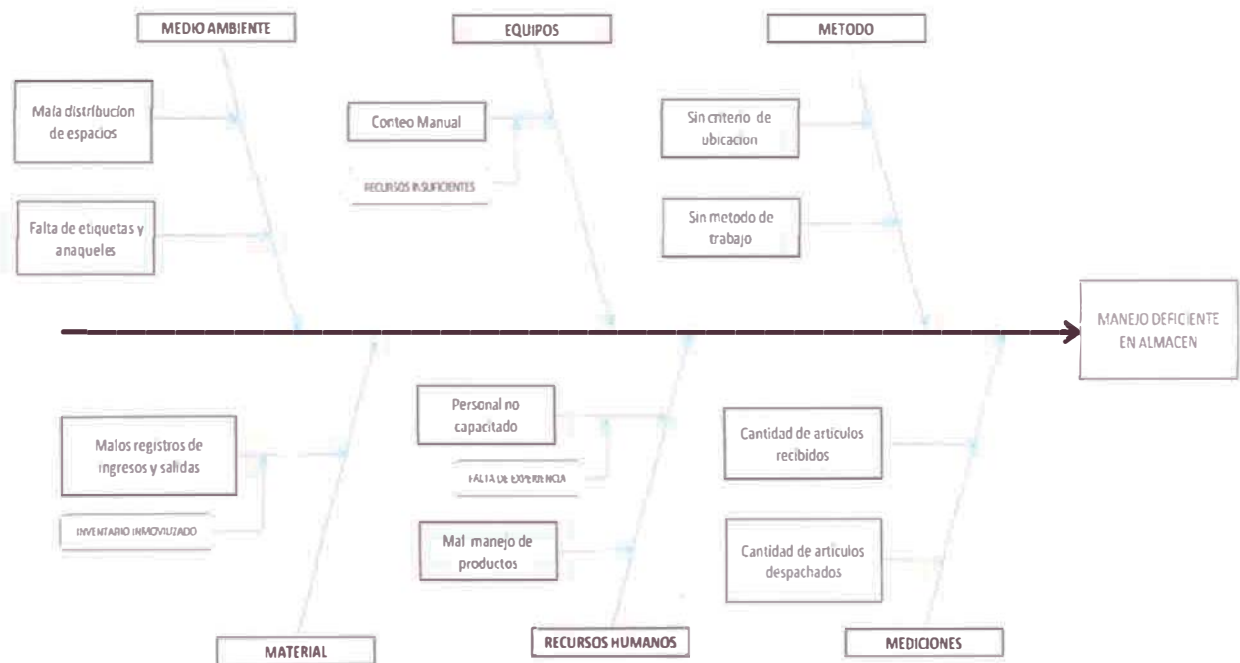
MEDIO AMBIENTE

EQUIPOS

METODO

Mala distribucion de espacios

Falta de etiquetas y anaqueles

Conteo Manual

RECURSOS INSUFICIENTES

Sin criterio de ubicacion

Sin metodo de trabajo

MANEJO DEFICIENTE EN ALMACEN

Malos registros de ingresos y salidas

INVENTARIO INMOVILIZADO

Personal no capacitado

FALTA DE EXPERIENCIA

Mal manejo de productos

Cantidad de articulos recibidos

Cantidad de articulos despachados

MATERIAL

RECURSOS HUMANOS

MEDICIONES